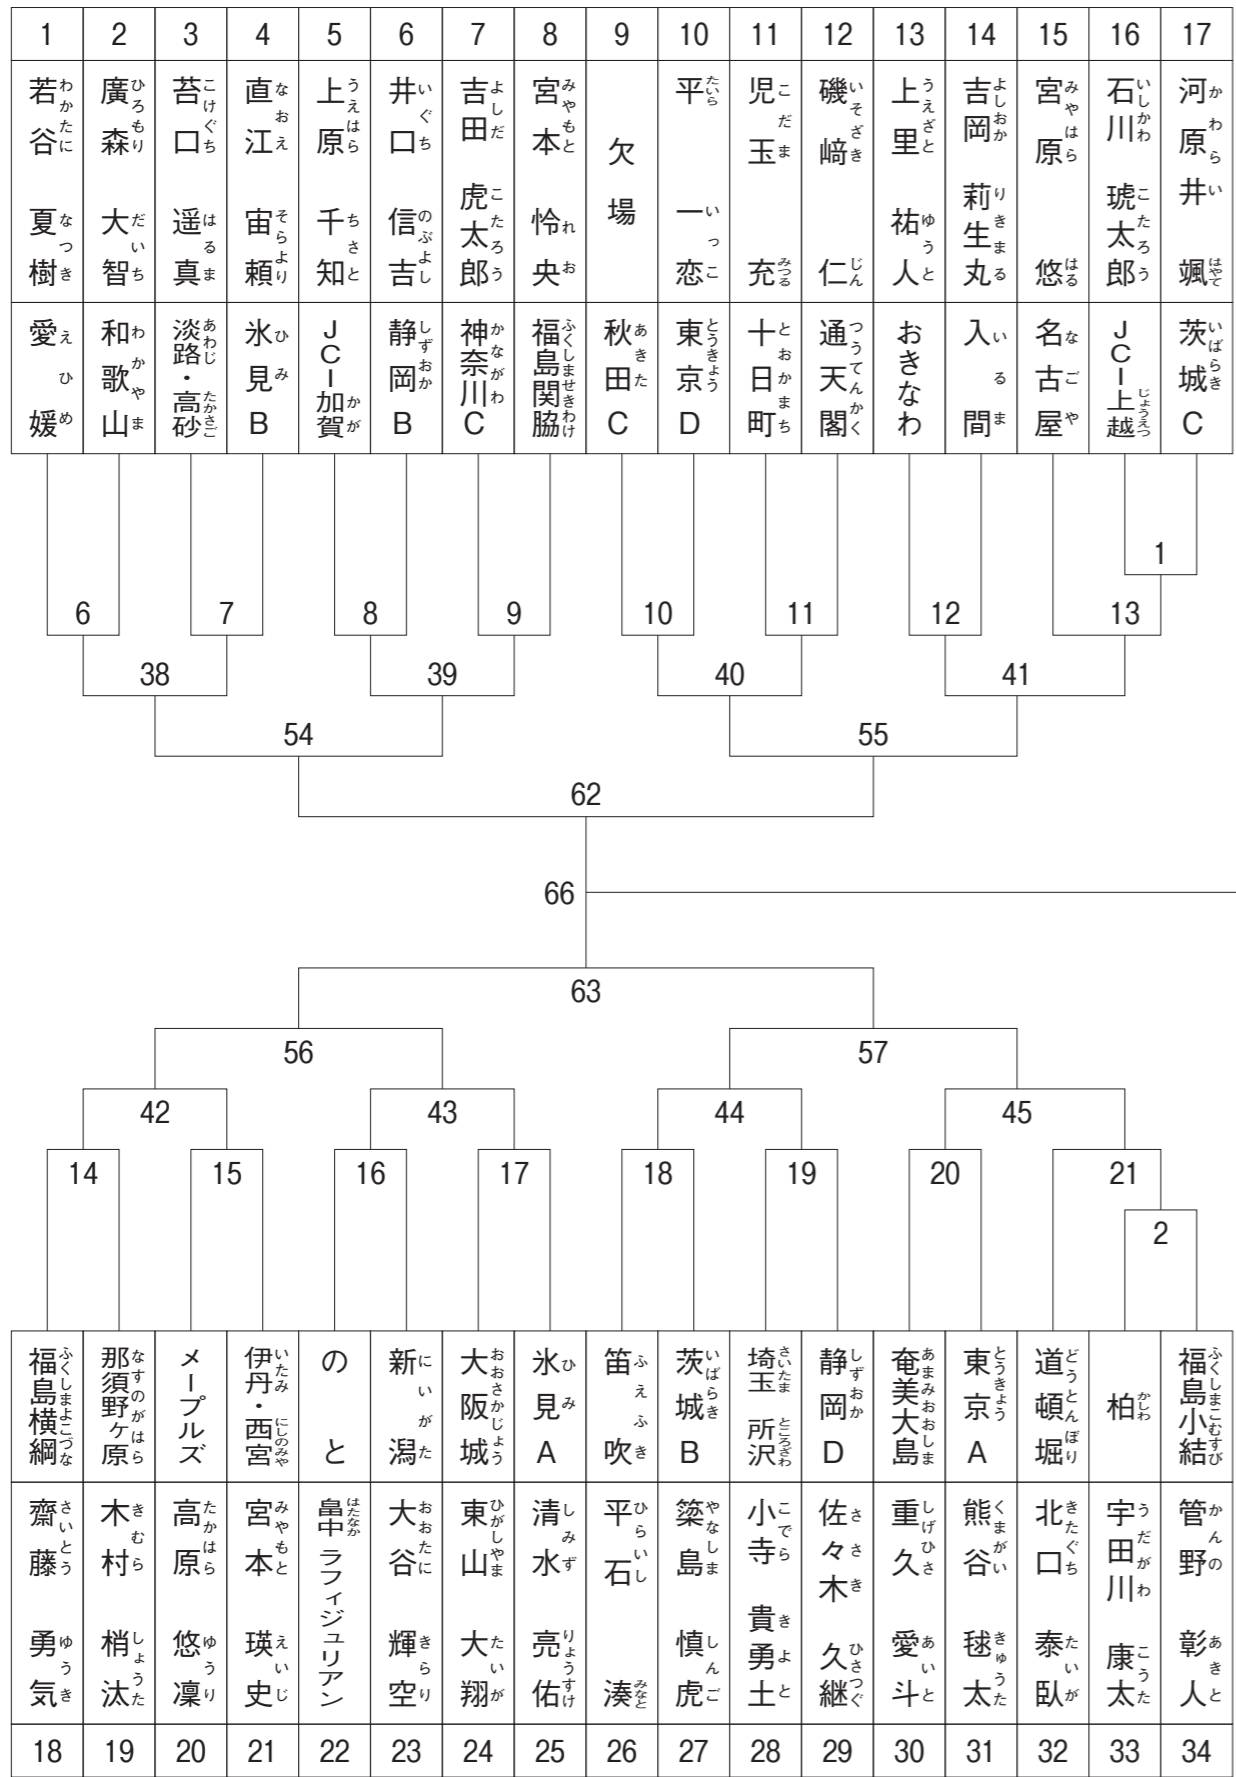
| 1 | 2 | 3 | 4 | 5 | 6 | 7 | 8 | 9 | 10 | 11 | 12 | 13 | 14 | 15 | 16 | 17 |
|---|---|---|---|---|---|---|---|---|---|---|---|---|---|---|---|---|
| 若谷(わかたに) 夏樹(なつき) | 廣森(ひろもり) 大智(だいち) | 苔口(こけぐち) 遥真(はるま) | 直江(なおえ) 宙頼(そらより) | 上原(うえはら) 千知(ちさと) | 井口(いぐち) 信吉(のぶよし) | 吉田(よしだ) 虎太郎(こたろう) | 宮本(みやもと) 怜央(れお) | 欠場 | 平(たいら) 一恋(いっこ) | 児玉(こだま) 充(みつる) | 磯﨑(いそざき) 仁(じん) | 上里(うえざと) 祐人(ゆうと) | 吉岡(よしおか) 莉生丸(りきまる) | 宮原(みやはら) 悠(はる) | 石川(いしかわ) 琥太郎(こたろう) | 河原井(かわらい) 颯(はやて) |
| 愛媛(えひめ) | 和歌山(わかやま) | 淡路・高砂(あわじ・たかさご) | 氷見(ひみ)B | JC-加賀(かが) | 静岡(しずおか)B | 神奈川(かながわ)C | 福島関脇(ふくしませきわけ) | 秋田(あきた)C | 東京(とうきょう)D | 十日町(とおかまち) | 通天閣(つうてんかく) | おきなわ | 入間(いるま) | 名古屋(なごや) | JC-上越(じょうえつ) | 茨城(いばらき)C |

1
6 7 8 9 10 11 12 13
38 39 40 41
54 55
62
66
63
56 57
42 43 44 45
14 15 16 17 18 19 20 21
2

| 福島横綱(ふくしまよこづな) | 那須野ヶ原(なすのがはら) | メープルズ | 伊丹・西宮(いたみ・にしのみや) | のと | 新潟(にいがた) | 大阪城(おおさかじょう) | 氷見(ひみ)A | 笛吹(ふえふき) | 茨城(いばらき)B | 埼玉所沢(さいたまところざわ) | 静岡(しずおか)D | 奄美大島(あまみおおしま) | 東京(とうきょう)A | 道頓堀(どうとんぼり) | 柏(かしわ) | 福島小結(ふくしまこむすび) |
|---|---|---|---|---|---|---|---|---|---|---|---|---|---|---|---|---|
| 齋藤(さいとう) 勇気(ゆうき) | 木村(きむら) 梢汰(しょうた) | 高原(たかはら) 悠凜(ゆうり) | 宮本(みやもと) 瑛史(えいじ) | 畠中(はたなか)ラフィジュリアン | 大谷(おおたに) 輝空(きらり) | 東山(ひがしやま) 大翔(たいが) | 清水(しみず) 亮佑(りょうすけ) | 平石(ひらいし) 湊(みなと) | 簗島(やなしま) 慎虎(しんご) | 小寺(こでら) 貴勇士(きよと) | 佐々木(ささき) 久継(ひさつぐ) | 重久(しげひさ) 愛斗(あいと) | 熊谷(くまがい) 毬太(きゅうた) | 北口(きたぐち) 泰臥(たいが) | 宇田川(うだがわ) 康太(こうた) | 管野(かんの) 彰人(あきと) |
| 18 | 19 | 20 | 21 | 22 | 23 | 24 | 25 | 26 | 27 | 28 | 29 | 30 | 31 | 32 | 33 | 34 |